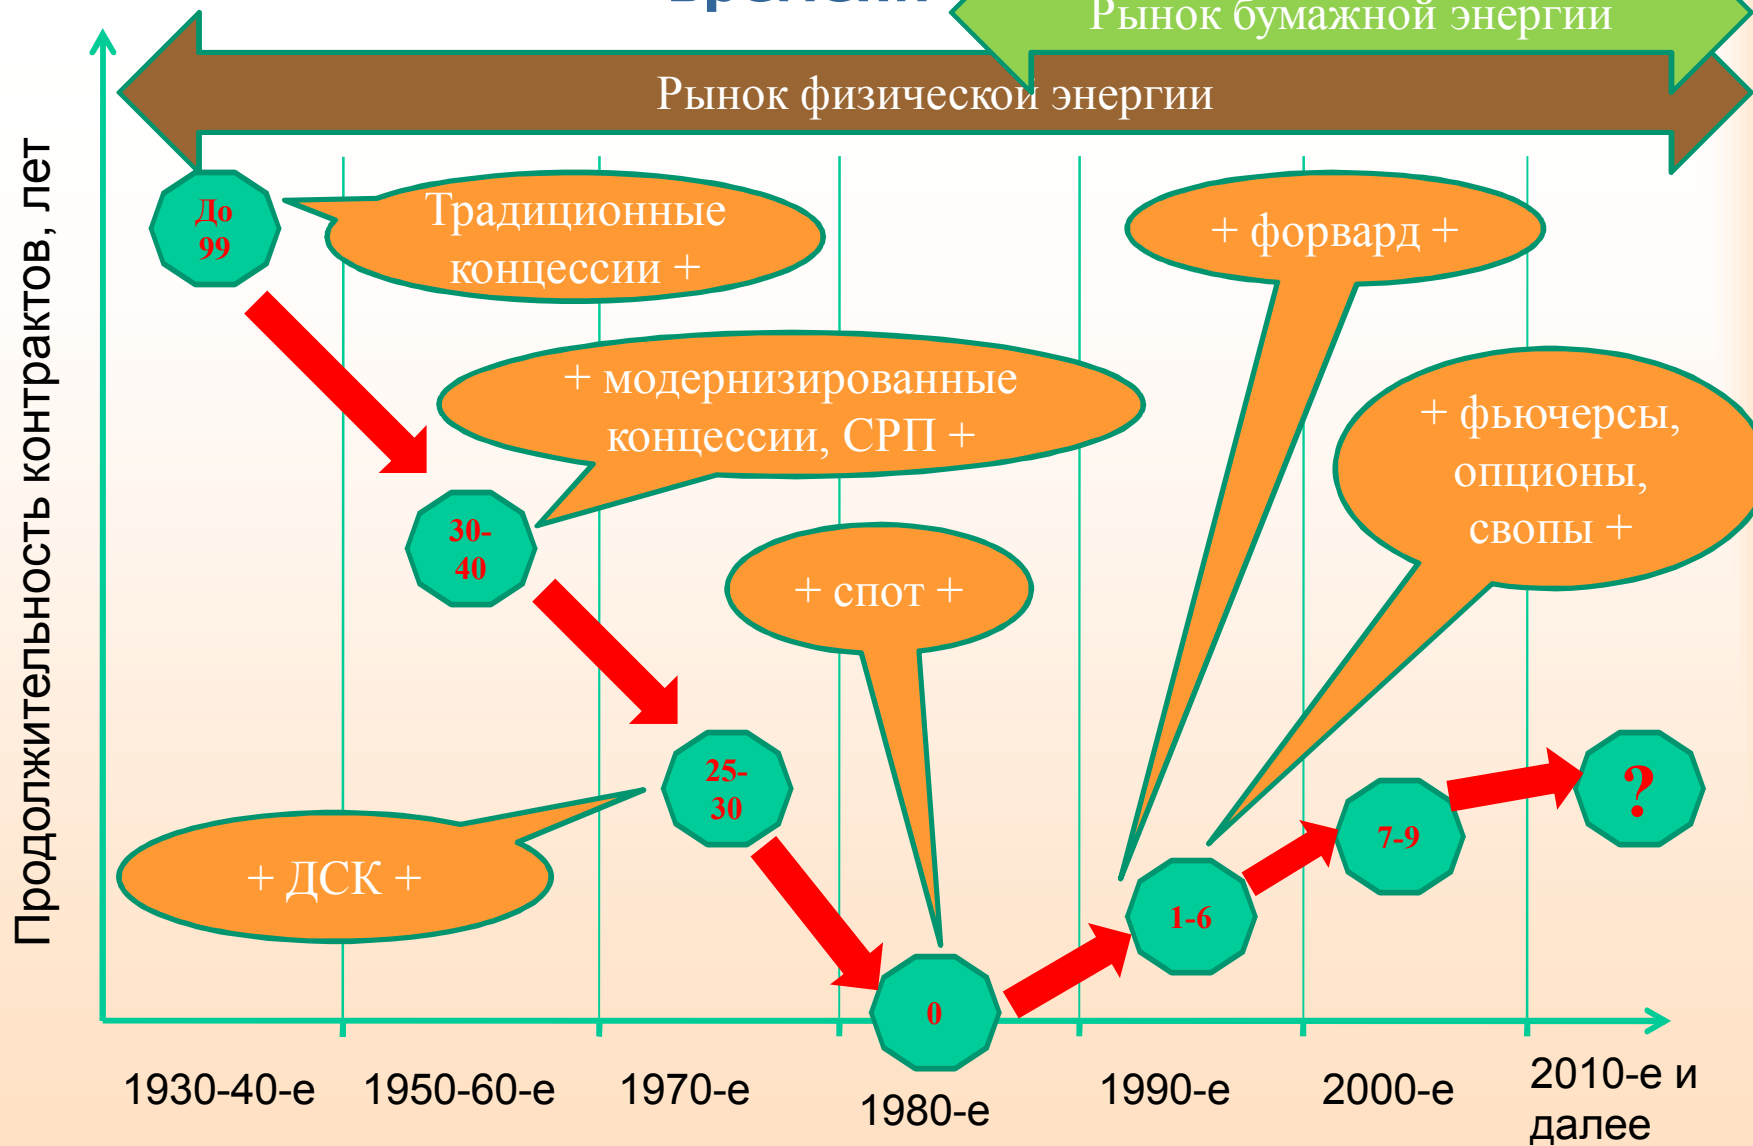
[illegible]

Рынок бумажной энергии

Рынок физической энергии

Продолжительность контрактов, лет

До 99

Традиционные концессии +

+ модернизированные концессии, СРП +

30-40

+ спот +

25-30

+ ДСК +

0

+ форвард +

+ фьючерсы, опционы, свопы +

1-6

7-9

?

1930-40-е

1950-60-е

1970-е

1980-е

1990-е

2000-е

2010-е и далее